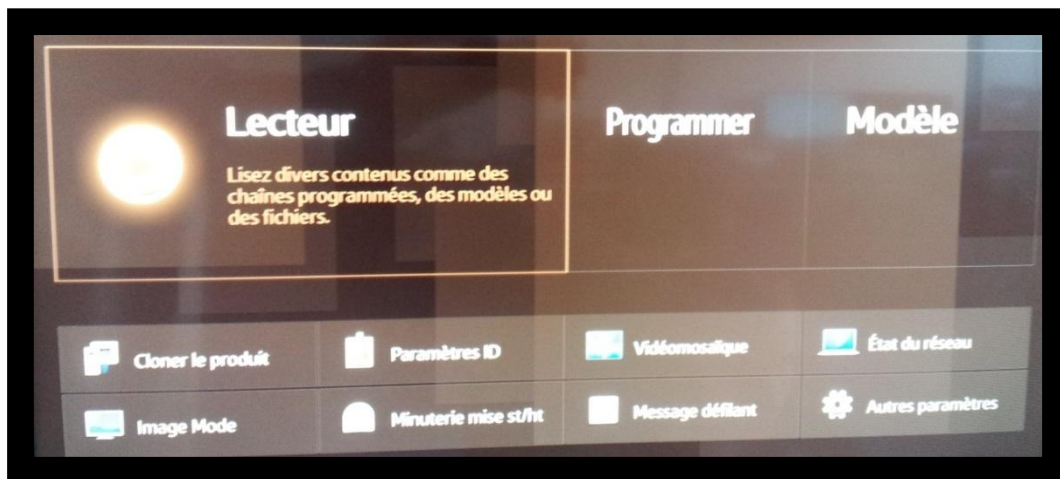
Lecteur

Lisez divers contenus comme des chaînes programmées, des modèles ou des fichiers.

Programmer

Modèle

Cloner le produit

Paramètres ID

Vidéomosaïque

État du réseau

Image Mode

Minuterie mise st/ht

Message défilant

Autres paramètres